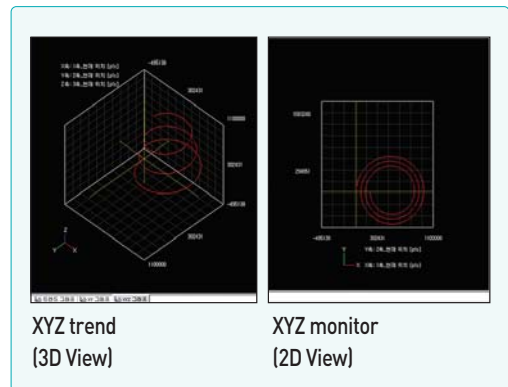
X축: 1축_현재 위치 [p/s]
Y축: 2축_현재 위치 [p/s]
Z축: 3축_현재 위치 [p/s]

-495138
302431
1100000
302431
-495138
302431
1100000

Z
Y
X

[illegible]

195248
256857
-495138
302431
1100000

Y축: 2축_현재 위치 [p/s]
X축: 1축_현재 위치 [p/s]

XYZ trend
(3D View)

XYZ monitor
(2D View)